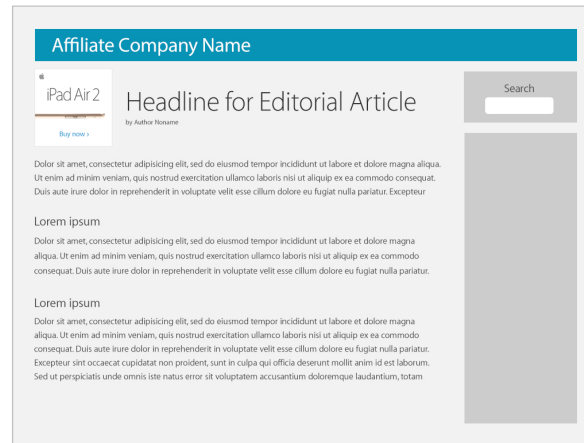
Affiliate Company Name

iPad Air 2

Buy now ›

Headline for Editorial Article

by Author Noname

Search

Dolor sit amet, consectetur adipisicing elit, sed do eiusmod tempor incididunt ut labore et dolore magna aliqua. Ut enim ad minim veniam, quis nostrud exercitation ullamco laboris nisi ut aliquip ex ea commodo consequat. Duis aute irure dolor in reprehenderit in voluptate velit esse cillum dolore eu fugiat nulla pariatur. Excepteur

Lorem ipsum

Dolor sit amet, consectetur adipisicing elit, sed do eiusmod tempor incididunt ut labore et dolore magna aliqua. Ut enim ad minim veniam, quis nostrud exercitation ullamco laboris nisi ut aliquip ex ea commodo consequat. Duis aute irure dolor in reprehenderit in voluptate velit esse cillum dolore eu fugiat nulla pariatur.

Lorem ipsum

Dolor sit amet, consectetur adipisicing elit, sed do eiusmod tempor incididunt ut labore et dolore magna aliqua. Ut enim ad minim veniam, quis nostrud exercitation ullamco laboris nisi ut aliquip ex ea commodo consequat. Duis aute irure dolor in reprehenderit in voluptate velit esse cillum dolore eu fugiat nulla pariatur. Excepteur sint occaecat cupidatat non proident, sunt in culpa qui officia deserunt mollit anim id est laborum. Sed ut perspiciatis unde omnis iste natus error sit voluptatem accusantium doloremque laudantium, totam